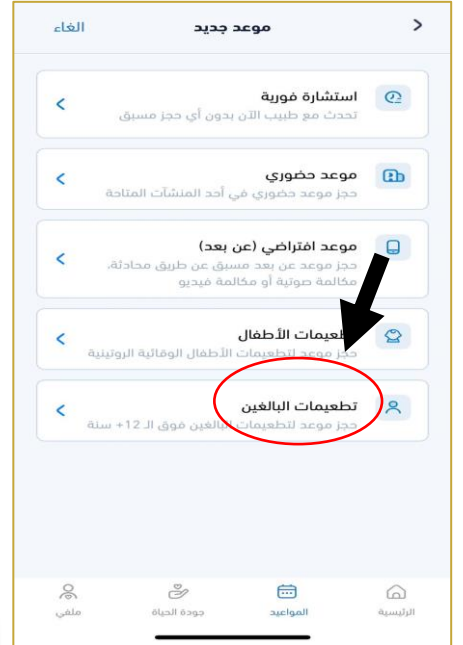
الغاء
موعد جديد

استشارة فورية
تحدث مع طبيب الآن بدون أي حجز مسبق

موعد حضوري
حجز موعد حضوري في أحد المنشآت المتاحة

موعد افتراضي (عن بعد)
حجز موعد عن بعد مسبق عن طريق محادثة، مكالمة صوتية أو مكالمة فيديو

تطعيمات الأطفال
حجز موعد لتطعيمات الأطفال الوقائية الروتينية

تطعيمات البالغين
حجز موعد لتطعيمات البالغين فوق الـ 12+ سنة

ملفي
جودة الحياة
المواعيد
الرئيسية